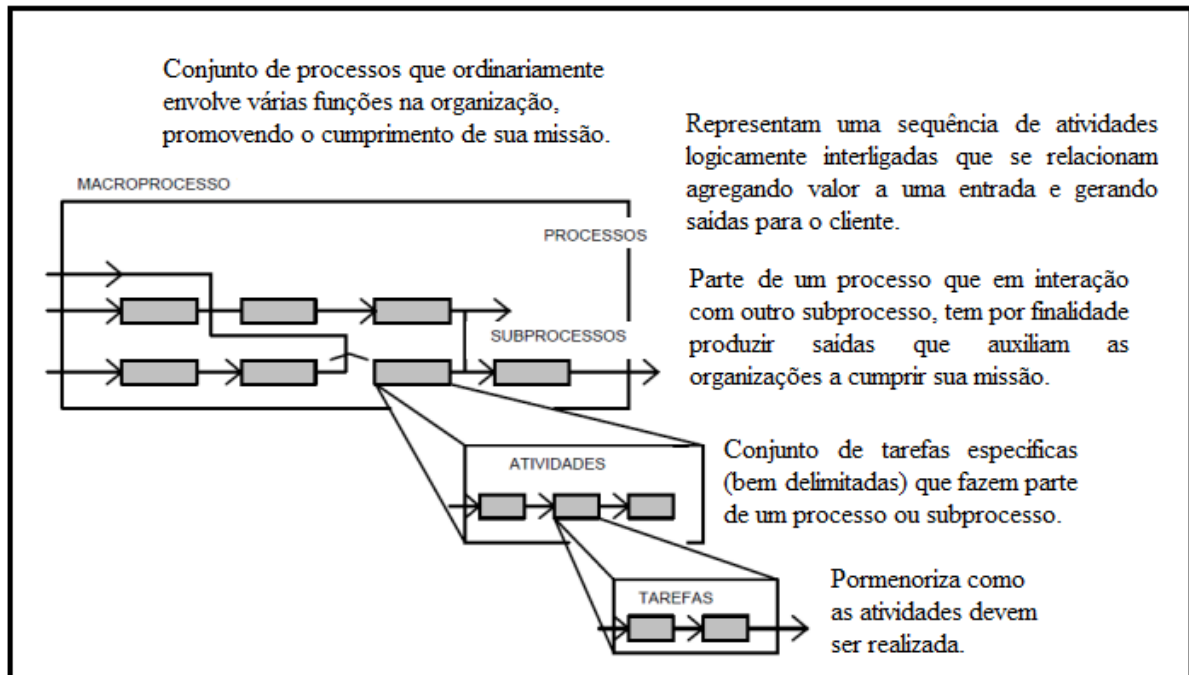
Conjunto de processos que ordinariamente envolve várias funções na organização, promovendo o cumprimento de sua missão.

MACROPROCESSO

Representam uma sequência de atividades logicamente interligadas que se relacionam agregando valor a uma entrada e gerando saídas para o cliente.

PROCESSOS

Parte de um processo que em interação com outro subprocesso, tem por finalidade produzir saídas que auxiliam as organizações a cumprir sua missão.

SUBPROCESSOS

ATIVIDADES

Conjunto de tarefas específicas (bem delimitadas) que fazem parte de um processo ou subprocesso.

TAREFAS

Pormenoriza como as atividades devem ser realizada.